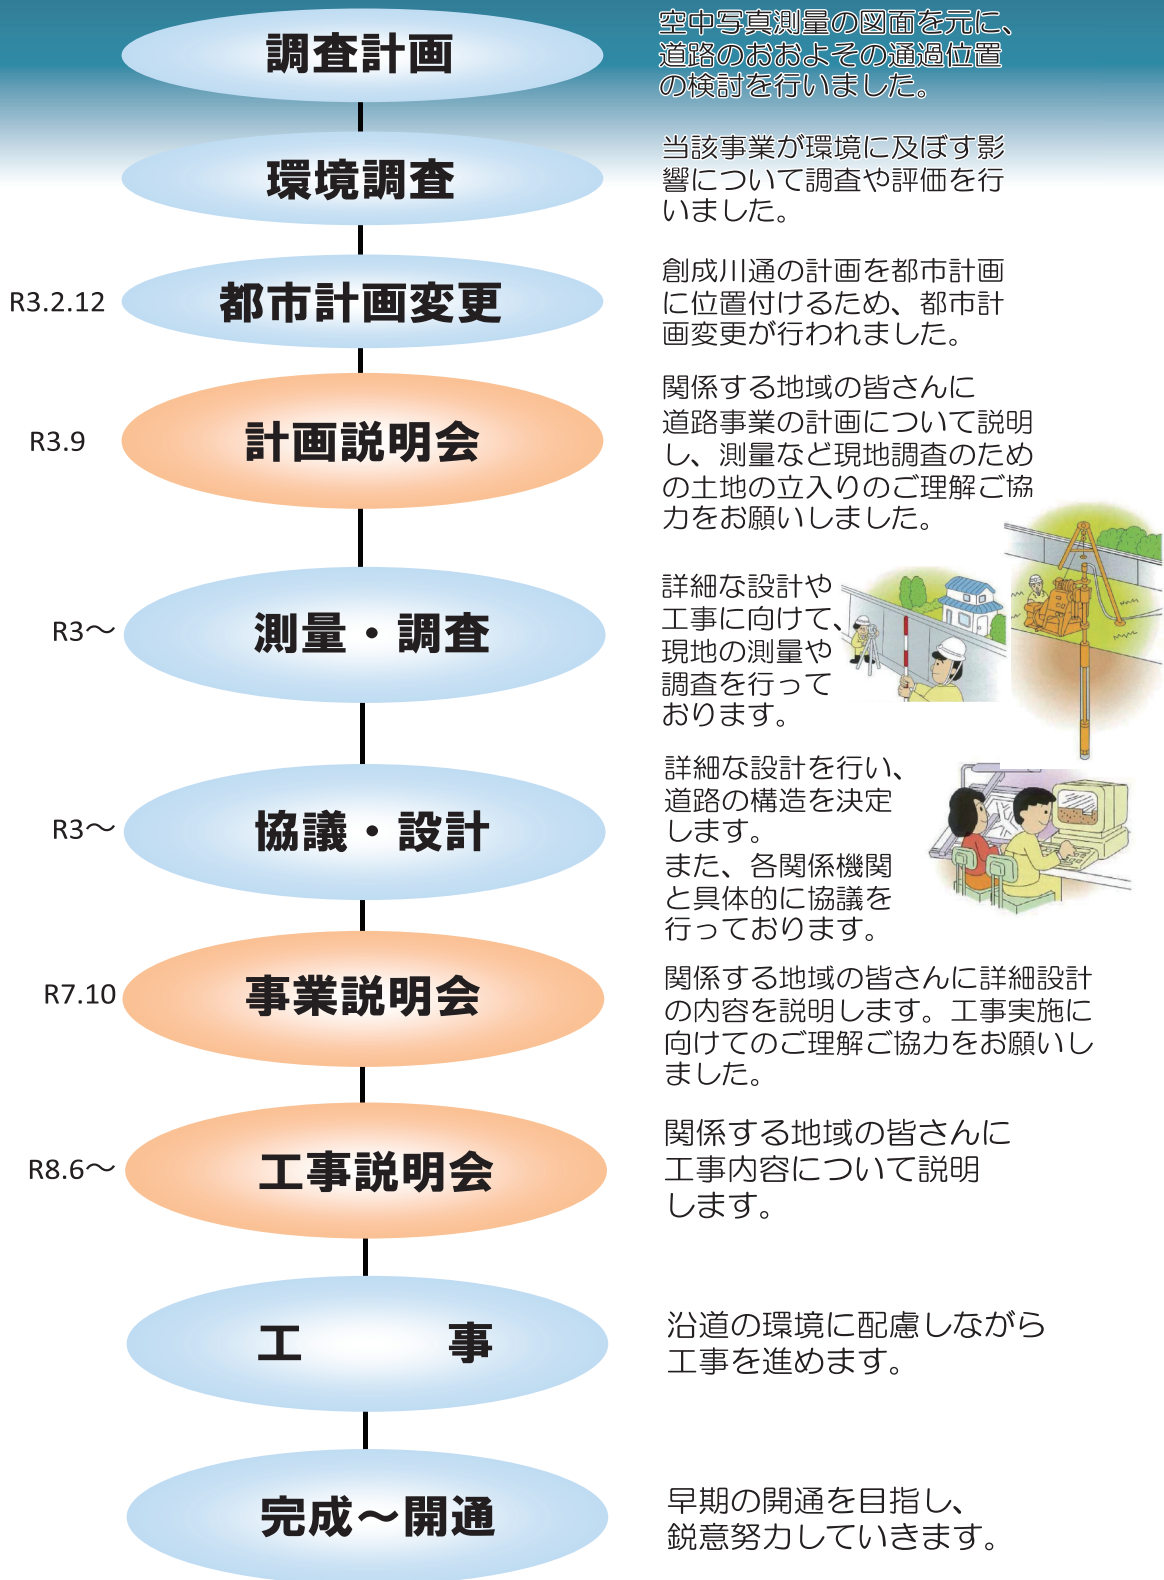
調査計画

空中写真測量の図面を元に、道路のおおよその通過位置の検討を行いました。

環境調査

当該事業が環境に及ぼす影響について調査や評価を行いました。

R3.2.12

都市計画変更

創成川通の計画を都市計画に位置付けるため、都市計画変更が行われました。

R3.9

計画説明会

関係する地域の皆さんに道路事業の計画について説明し、測量など現地調査のための土地の立入りのご理解ご協力をお願いしました。

R3～

測量・調査

詳細な設計や工事に向けて、現地の測量や調査を行っております。

R3～

協議・設計

詳細な設計を行い、道路の構造を決定します。
また、各関係機関と具体的に協議を行っております。

R7.10

事業説明会

関係する地域の皆さんに詳細設計の内容を説明します。工事実施に向けてのご理解ご協力をお願いしました。

R8.6～

工事説明会

関係する地域の皆さんに工事内容について説明します。

工　　事

沿道の環境に配慮しながら工事を進めます。

完成～開通

早期の開通を目指し、鋭意努力していきます。